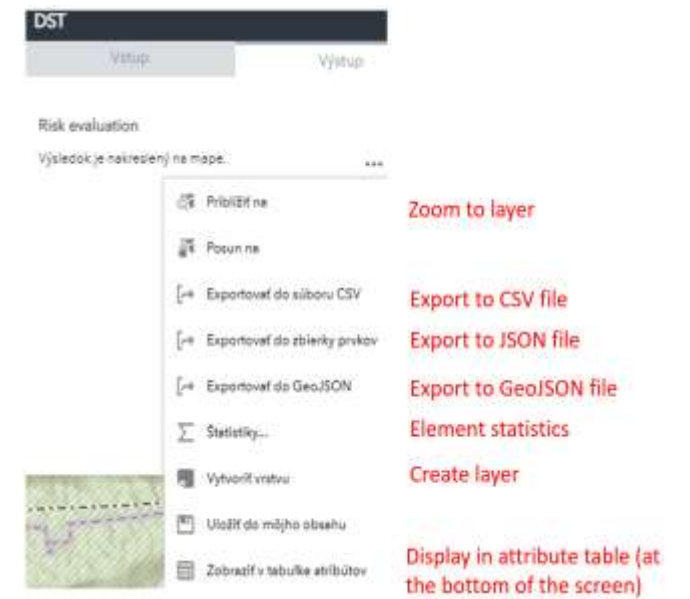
DST

Vstup

Výstup

Risk evaluation

Výsledok je nakreslený na mape.

...

Priblížiť na

Zoom to layer

Posun na

Exportovať do súboru CSV

Export to CSV file

Exportovať do zbierky prvkov

Export to JSON file

Exportovať do GeoJSON

Export to GeoJSON file

Štatistiky...

Element statistics

Vytvoriť vrstvu

Create layer

Uložiť do môjho obsahu

Zobraziť v tabuľke atribútov

Display in attribute table (at the bottom of the screen)